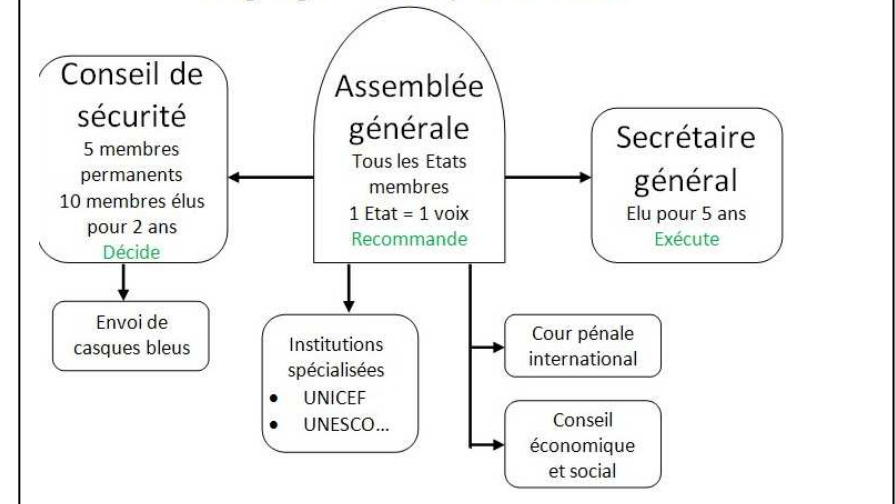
Conseil de sécurité
5 membres permanents
10 membres élus pour 2 ans
Décide

Assemblée générale
Tous les Etats membres
1 Etat = 1 voix
Recommande

Secrétaire général
Elu pour 5 ans
Exécute

Envoi de casques bleus

Institutions spécialisées
• UNICEF
• UNESCO…

Cour pénale international

Conseil économique et social